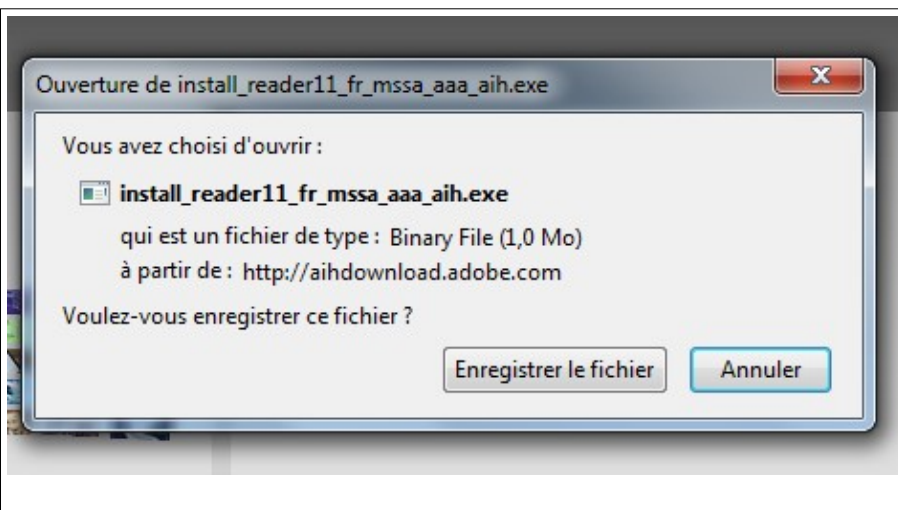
Ouverture de install_reader11_fr_mssa_aaa_aih.exe

Vous avez choisi d'ouvrir :

install_reader11_fr_mssa_aaa_aih.exe

qui est un fichier de type : Binary File (1,0 Mo)

à partir de : http://aihdownload.adobe.com

Voulez-vous enregistrer ce fichier ?

Enregistrer le fichier

Annuler